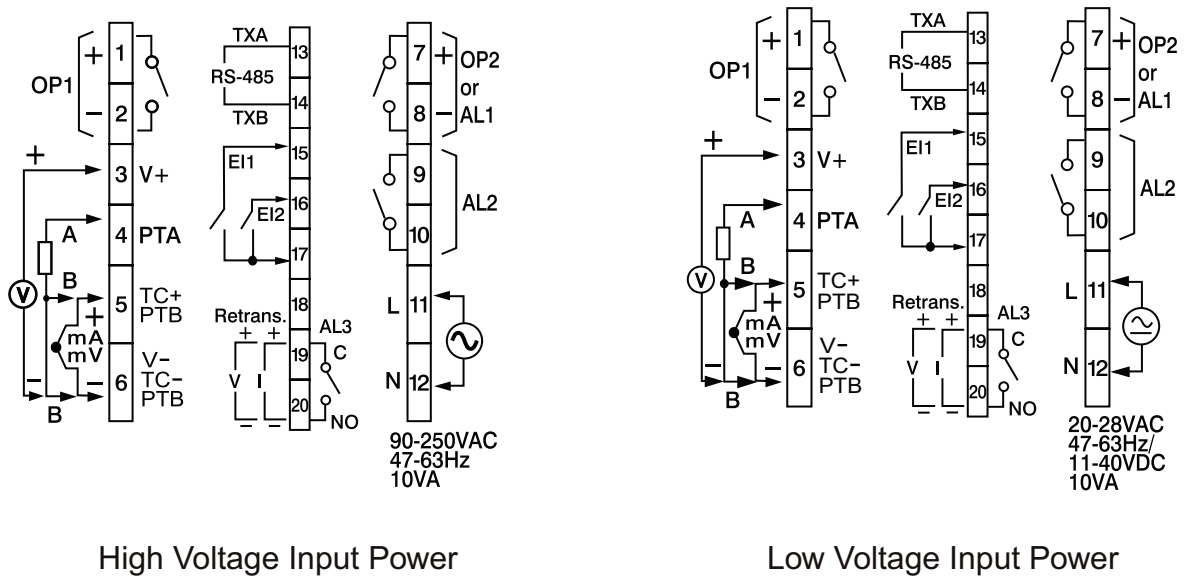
OP1
+ 1
− 2
+
3 V+
A
4 PTA
V
B
5 TC+ PTB
+
mA
mV
−
6 V− TC− PTB
−
B

TXA
RS-485
TXB
13
14
EI1
15
EI2
16
17
18
Retrans.
+ +
V I
− −
19
20
AL3
C
NO

7 +
8 −
OP2 or AL1
9
10
AL2
L 11
N 12
90-250VAC 47-63Hz 10VA

High Voltage Input Power

OP1
+ 1
− 2
+
3 V+
A
4 PTA
V
B
5 TC+ PTB
+
mA
mV
−
6 V− TC− PTB
−
B

TXA
RS-485
TXB
13
14
EI1
15
EI2
16
17
18
Retrans.
+ +
V I
− −
19
20
AL3
C
NO

7 +
8 −
OP2 or AL1
9
10
AL2
L 11
N 12
20-28VAC 47-63Hz/ 11-40VDC 10VA

Low Voltage Input Power